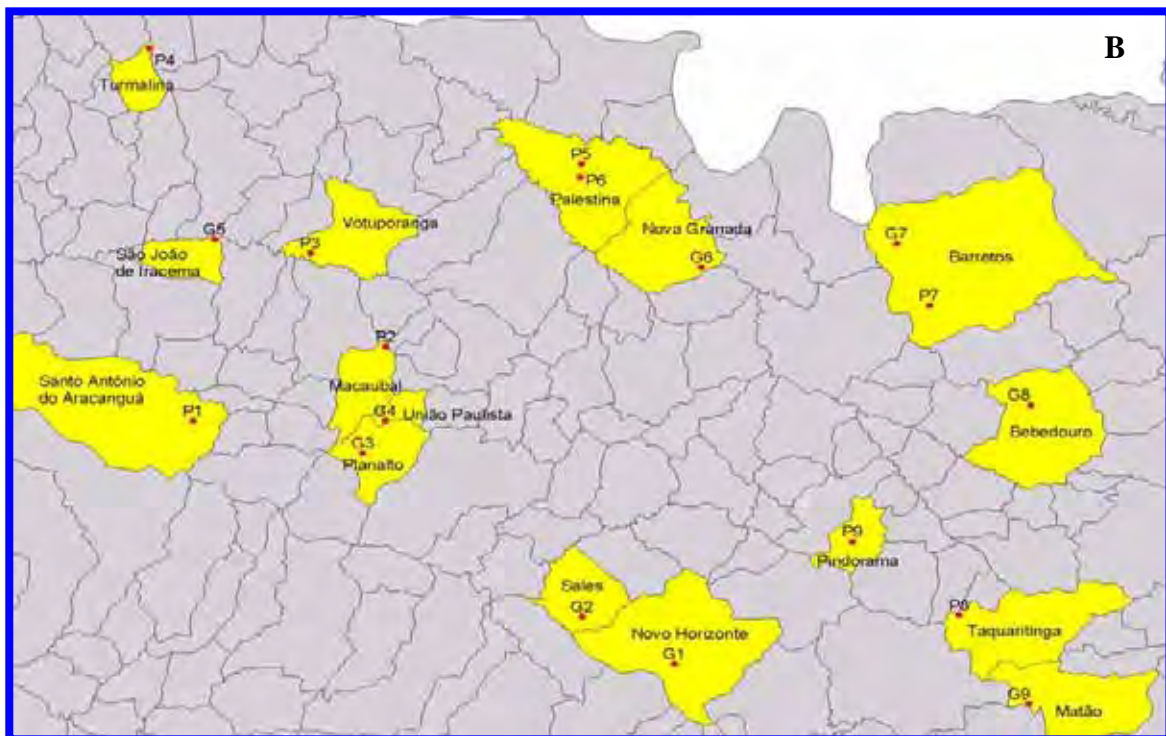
B

P4
Turmalina

P5
P6
Palestina

Nova Granada
G6

G7
Barretos
P7

G5
São João de Iracema

P3
Votuporanga

P2
Macaubal
G4 União Paulista
G3
Planalto

Santo Antônio do Aracanguá
P1

G8
Bebedouro

P9
Pindorama

Sales
G2

Novo Horizonte
G1

P8
Taquaritinga

G9
Matão